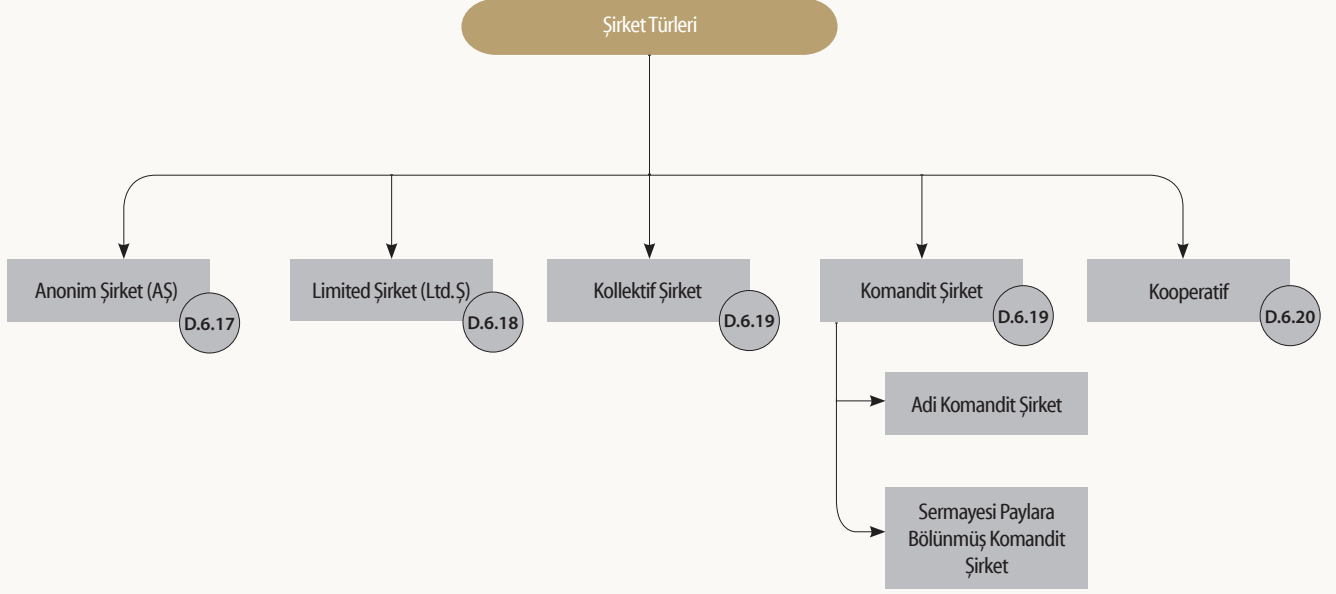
Şirket Türleri

Anonim Şirket (AŞ) D.6.17

Limited Şirket (Ltd.Ş) D.6.18

Kollektif Şirket D.6.19

Komandit Şirket D.6.19

Kooperatif D.6.20

Adi Komandit Şirket

Sermayesi Paylara Bölünmüş Komandit Şirket